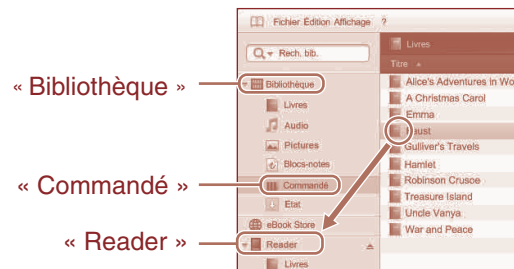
Fichier Édition Affichage ?

Rech. bib.

« Bibliothèque »

Bibliothèque

Livres

Audio

Pictures

Blocs-notes

« Commandé »

Commandé

Etat

eBook Store

« Reader »

Reader

Livres

Livres

Titre

Alice's Adventures in Wo

A Christmas Carol

Emma

Faust

Gulliver's Travels

Hamlet

Robinson Crusoe

Treasure Island

Uncle Vanya

War and Peace